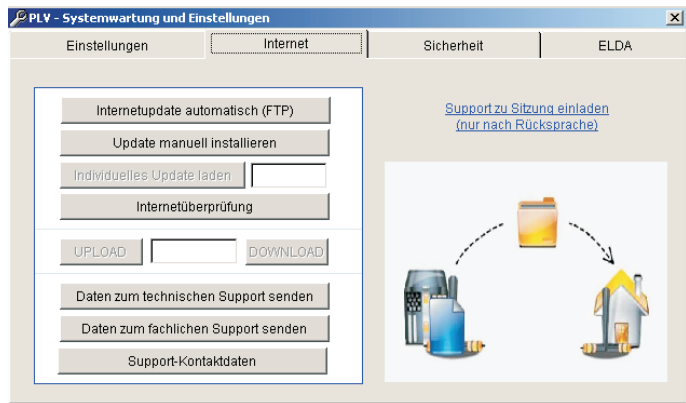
PLV - Systemwartung und Einstellungen

Einstellungen | Internet | Sicherheit | ELDA

Internetupdate automatisch (FTP)

Update manuell installieren

Individuelles Update laden

Internetüberprüfung

UPLOAD

DOWNLOAD

Daten zum technischen Support senden

Daten zum fachlichen Support senden

Support-Kontaktdaten

Support zu Sitzung einladen (nur nach Rücksprache)